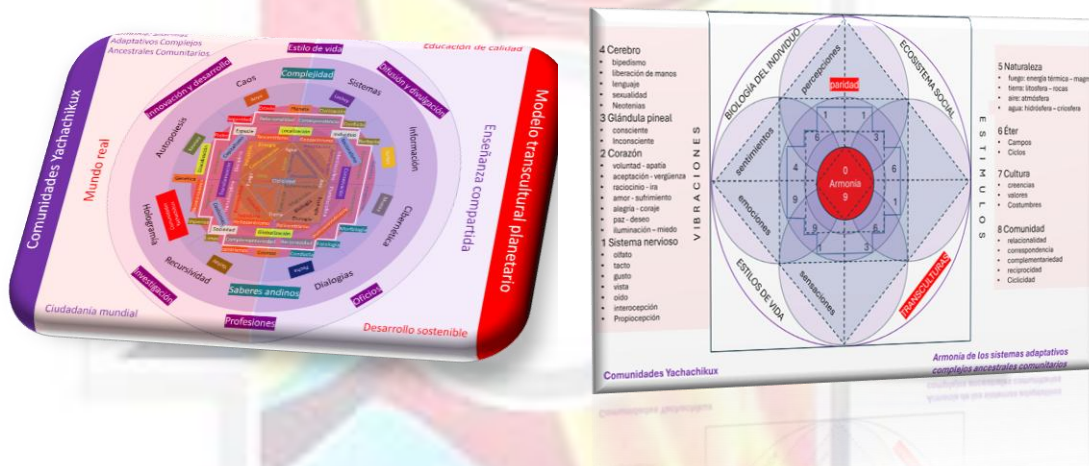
Sistemas
Adaptativos Complejos
Ancestrales Comunitarios

Estilo de vida
Educación de calidad
Innovación y desarrollo
Complejidad
Difusión y divulgación
Caos
Sistemas
Autopoiesis
Información
Comunidades Yachachikux
Mundo real
Enseñanza compartida
Modelo transcultural planetario
Holograma
Cibernética
Recursividad
Dialogías
Saberes andinos
Investigación
Oficios
Profesiones
Ciudadanía mundial
Desarrollo sostenible

4 Cerebro
• bipedismo
• liberación de manos
• lenguaje
• sexualidad
• Neotenias
3 Glándula pineal
• consciente
• Inconsciente
2 Corazón
• voluntad - apatía
• aceptación - vergüenza
• raciocinio - ira
• amor - sufrimiento
• alegría - coraje
• paz - deseo
• iluminación - miedo
1 Sistema nervioso
• olfato
• tacto
• gusto
• vista
• oído
• interocepción
• Propiocepción

VIBRACIONES
BIOLOGÍA DEL INDIVIDUO
percepciones
paridad
ECOSISTEMA SOCIAL
sentimientos
emociones
0
Armonía
9
sensaciones
ESTILOS DE VIDA
TRANSCULTURAS
ESTÍMULOS
6
1
3
4
9
6
1
1
3

5 Naturaleza
• fuego: energía térmica – mag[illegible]
• tierra: litosfera – rocas
• aire: atmósfera
• agua: hidrósfera – criosfera
6 Éter
• Campos
• Ciclos
7 Cultura
• creencias
• valores
• Costumbres
8 Comunidad
• relacionalidad
• correspondencia
• complementariedad
• reciprocidad
• Ciclicidad

Comunidades Yachachikux
Armonía de los sistemas adaptativos complejos ancestrales comunitarios